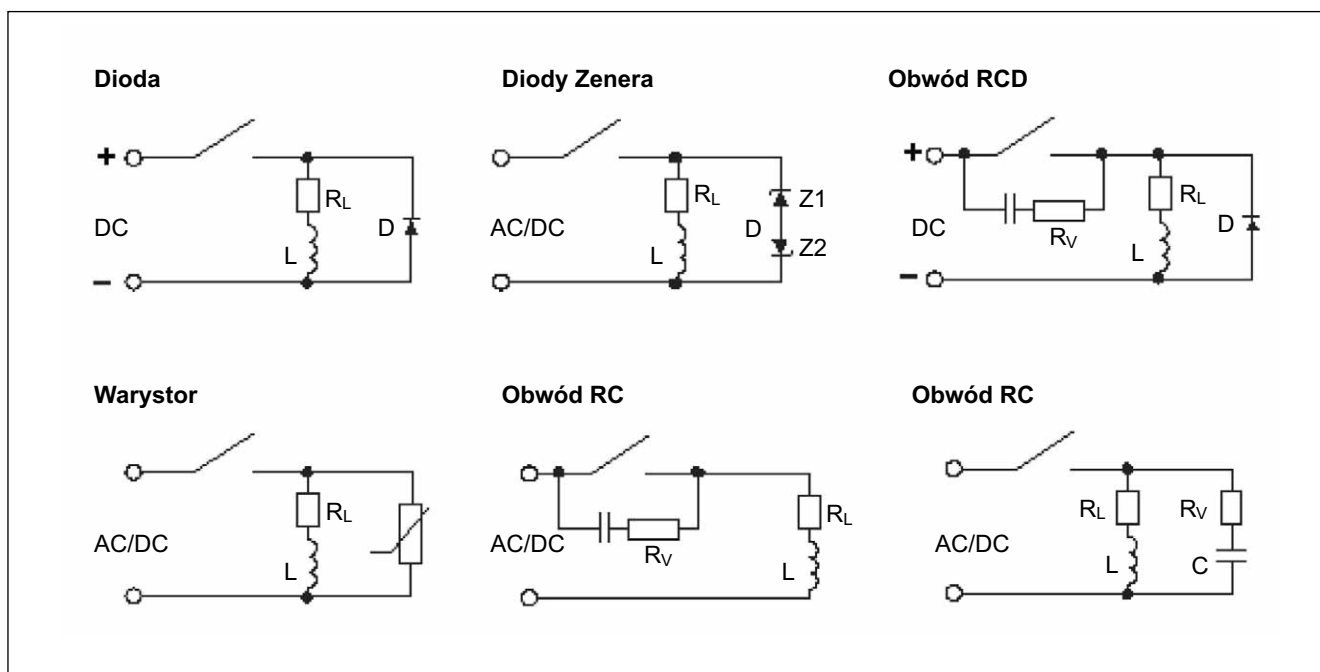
Dioda

+

DC

−

$R_L$

L

D

Diody Zenera

AC/DC

$R_L$

L

D

Z1

Z2

Obwód RCD

+

DC

−

$R_V$

$R_L$

L

D

Warystor

AC/DC

$R_L$

L

Obwód RC

AC/DC

$R_V$

$R_L$

L

Obwód RC

AC/DC

$R_L$

L

$R_V$

C